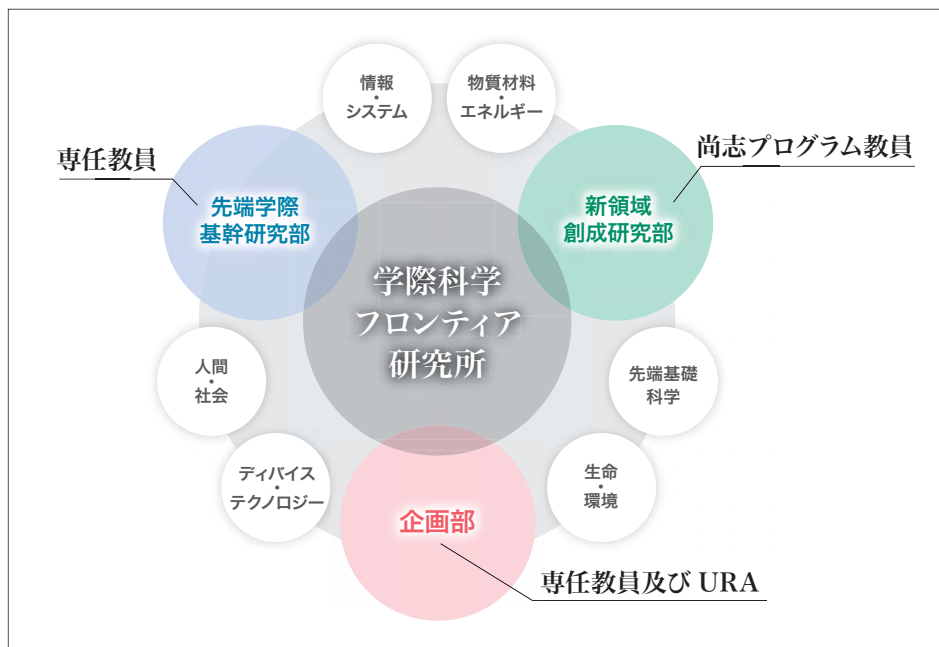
情報
・
システム

物質材料
・
エネルギー

専任教員

尚志プログラム教員

先端学際
基幹研究部

新領域
創成研究部

学際科学
フロンティア
研究所

人間
・
社会

先端基礎
科学

ディバイス
・
テクノロジー

生命
・
環境

企画部

専任教員及び URA